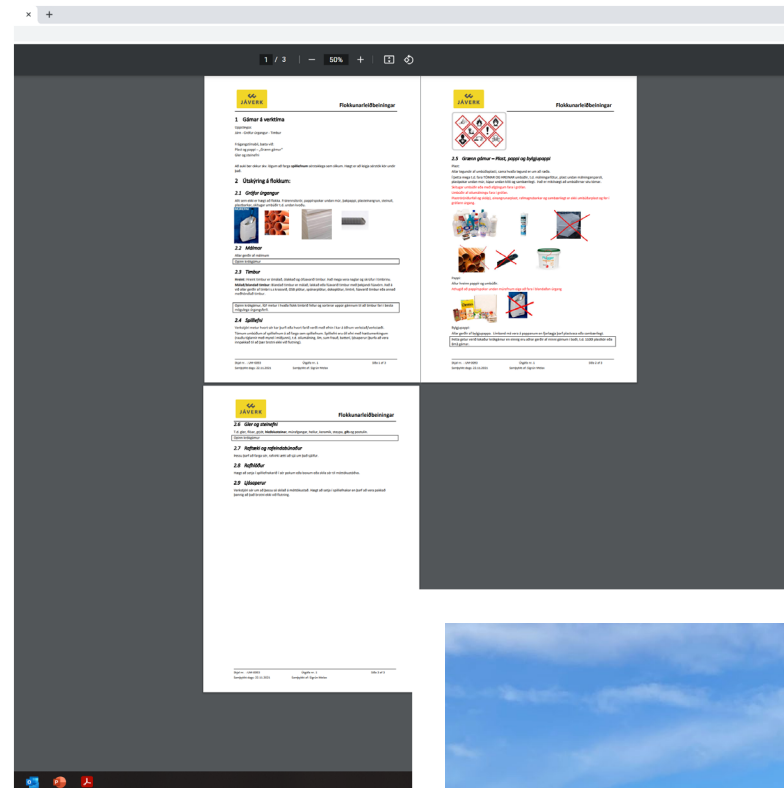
1 / 3 — 50% +

JÁVERK
Flokkunarleiðbeiningar

1 Gámar á verktíma

2 Útskýring á flokkum:

2.1 Grófur úrgangur

2.2 Málmar

2.3 Timbur

2.4 Spilliefni

JÁVERK
Flokkunarleiðbeiningar

2.5 Grænn gámur – Plast, pappi og bylgjupappi

JÁVERK
Flokkunarleiðbeiningar

2.6 Gler og steinefni

2.7 Raftæki og rafeindabúnaður

2.8 Rafhlöður

2.9 Ljósaperur